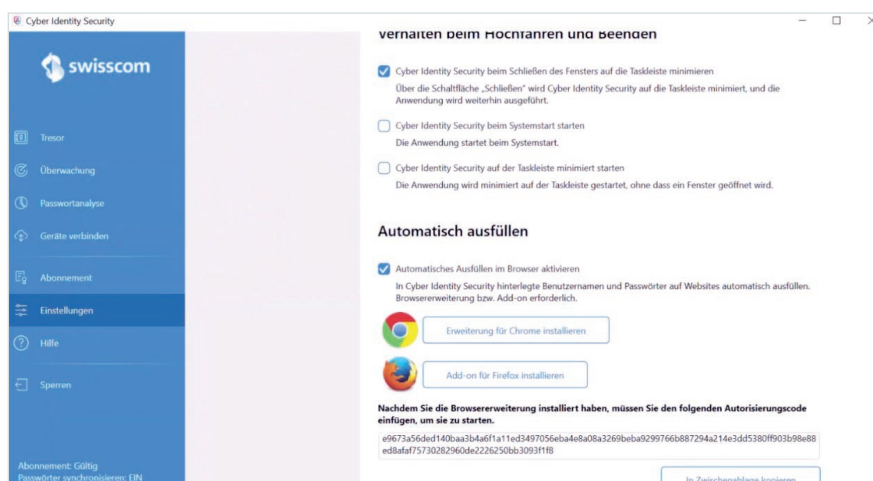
Cyber Identity Security

swisscom

Tresor

Überwachung

Passwortanalyse

Geräte verbinden

Abonnement

Einstellungen

Hilfe

Sperren

Abonnement: Gültig
Passwörter synchronisieren: EIN

Verhalten beim Hochfahren und Beenden

Cyber Identity Security beim Schließen des Fensters auf die Taskleiste minimieren
Über die Schaltfläche „Schließen" wird Cyber Identity Security auf die Taskleiste minimiert, und die Anwendung wird weiterhin ausgeführt.

Cyber Identity Security beim Systemstart starten
Die Anwendung startet beim Systemstart.

Cyber Identity Security auf der Taskleiste minimiert starten
Die Anwendung wird minimiert auf der Taskleiste gestartet, ohne dass ein Fenster geöffnet wird.

Automatisch ausfüllen

Automatisches Ausfüllen im Browser aktivieren
In Cyber Identity Security hinterlegte Benutzernamen und Passwörter auf Websites automatisch ausfüllen. Browsererweiterung bzw. Add-on erforderlich.

Erweiterung für Chrome installieren

Add-on für Firefox installieren

Nachdem Sie die Browsererweiterung installiert haben, müssen Sie den folgenden Autorisierungscode einfügen, um sie zu starten.

e9673a56ded140baa3b4a6f1a11ed3497056eba4e8a08a3269beba9299766b887294a214e3dd5380ff903b98e88ed8afaf75730282960de2226250bb3093f1f8

In Zwischenablage kopieren